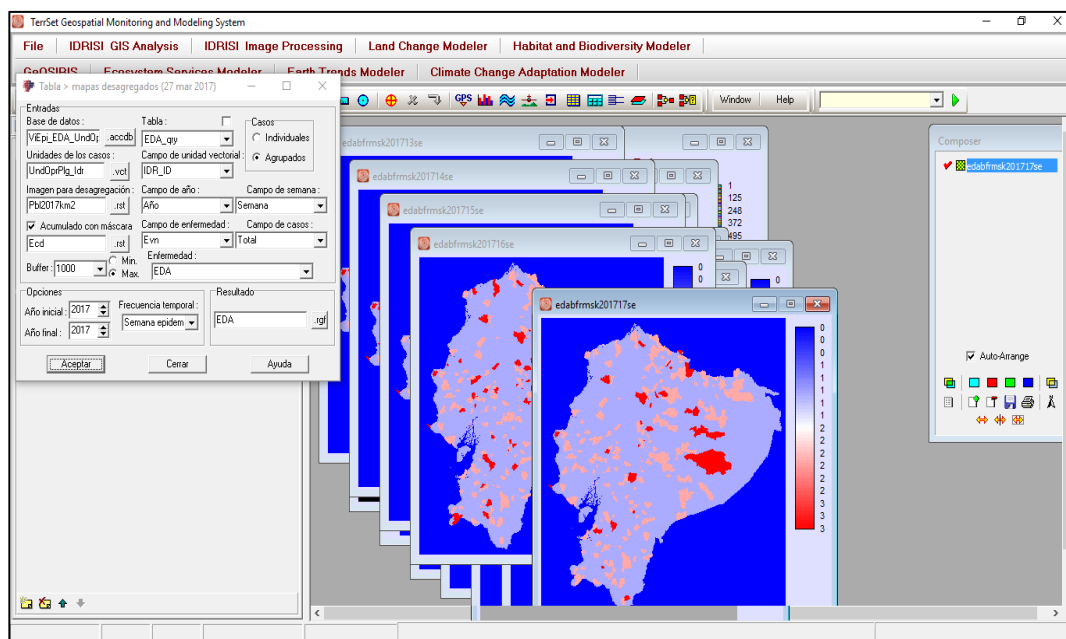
TerrSet Geospatial Monitoring and Modeling System

File | IDRISI GIS Analysis | IDRISI Image Processing | Land Change Modeler | Habitat and Biodiversity Modeler
GeOSIRIS | Ecosystem Services Modeler | Earth Trends Modeler | Climate Change Adaptation Modeler

Window | Help

Tabla > mapas desagregados (27 mar 2017)

Entradas
Base de datos: ViEpi_EDA_UndO| .accdb
Tabla: EDA_qry
Casos
Individuales
Agrupados
Unidades de los casos: UndOprPlg_ldr .vct
Campo de unidad vectorial: IDR_ID
Imagen para desagregación: Pbl2017km2 .rst
Campo de año: Año
Campo de semana: Semana
Acumulado con máscara
Ecd .rst
Campo de enfermedad: Evn
Campo de casos: Total
Buffer: 1000
Min.
Max.
Enfermedad: EDA

Opciones
Año inicial: 2017
Año final: 2017
Frecuencia temporal: Semana epidem
Resultado
EDA .rgf

Aceptar | Cerrar | Ayuda

edabfrmsk201713se
edabfrmsk201714se
edabfrmsk201715se
edabfrmsk201716se
edabfrmsk201717se

1
125
248
372
495

0
0
0
0
0
0
1
1
1
1
1
1
2
2
2
2
2
2
2
3
3
3

Composer
edabfrmsk201717se
Auto-Arrange